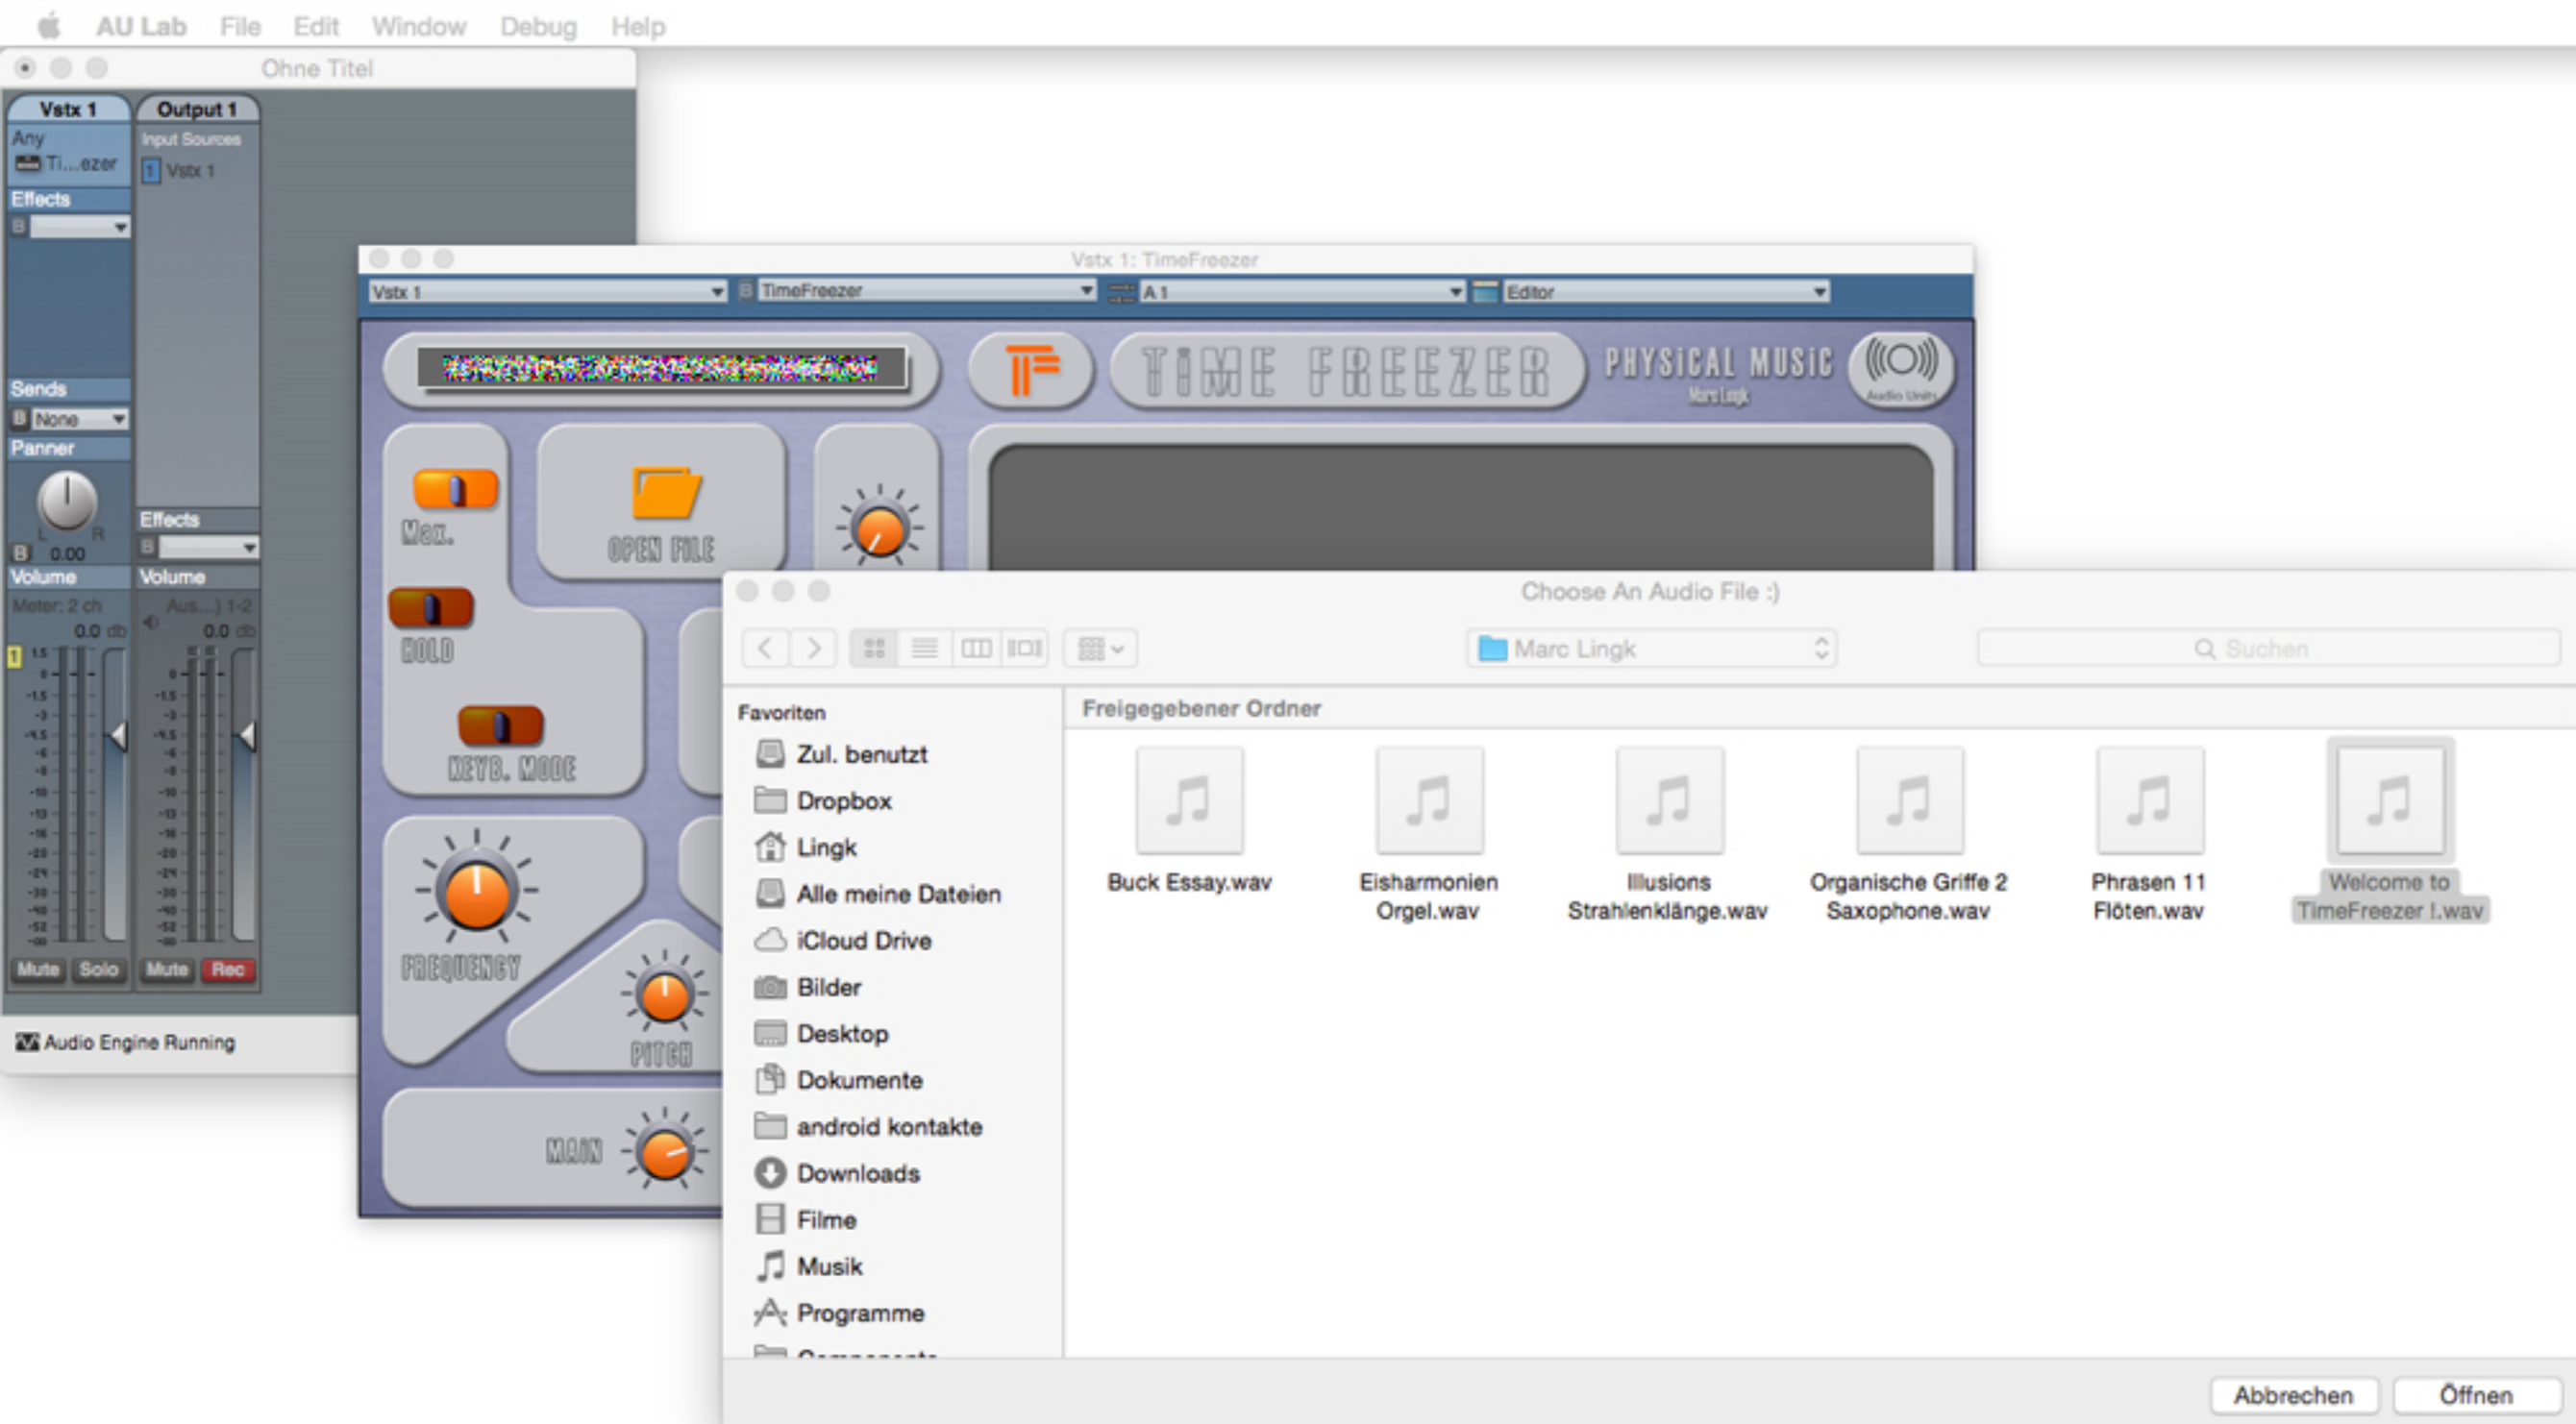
AU Lab File Edit Window Debug Help

Ohne Titel

Vstx 1
Any
Ti...ezer
Effects
Sends
None
Panner
0.00
Volume
Meter: 2 ch
0.0 db
Mute Solo

Output 1
Input Sources
Vstx 1
Effects
Volume
Aus...) 1-2
0.0 db
Mute Rec

Audio Engine Running

Vstx 1: TimeFreezer

Vstx 1
TimeFreezer
A 1
Editor

TIME FREEZER
PHYSICAL MUSIC
Marc Lingk
Audio Units
Max.
OPEN FILE
HOLD
KEYB. MODE
FREQUENCY
PITCH
MAIN

Choose An Audio File :)

Marc Lingk
Suchen

Favoriten
Zul. benutzt
Dropbox
Lingk
Alle meine Dateien
iCloud Drive
Bilder
Desktop
Dokumente
android kontakte
Downloads
Filme
Musik
Programme
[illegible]

Freigegebener Ordner

Buck Essay.wav
Eisharmonien Orgel.wav
Illusions Strahlenklänge.wav
Organische Griffe 2 Saxophone.wav
Phrasen 11 Flöten.wav
Welcome to TimeFreezer !.wav

Abbrechen
Öffnen